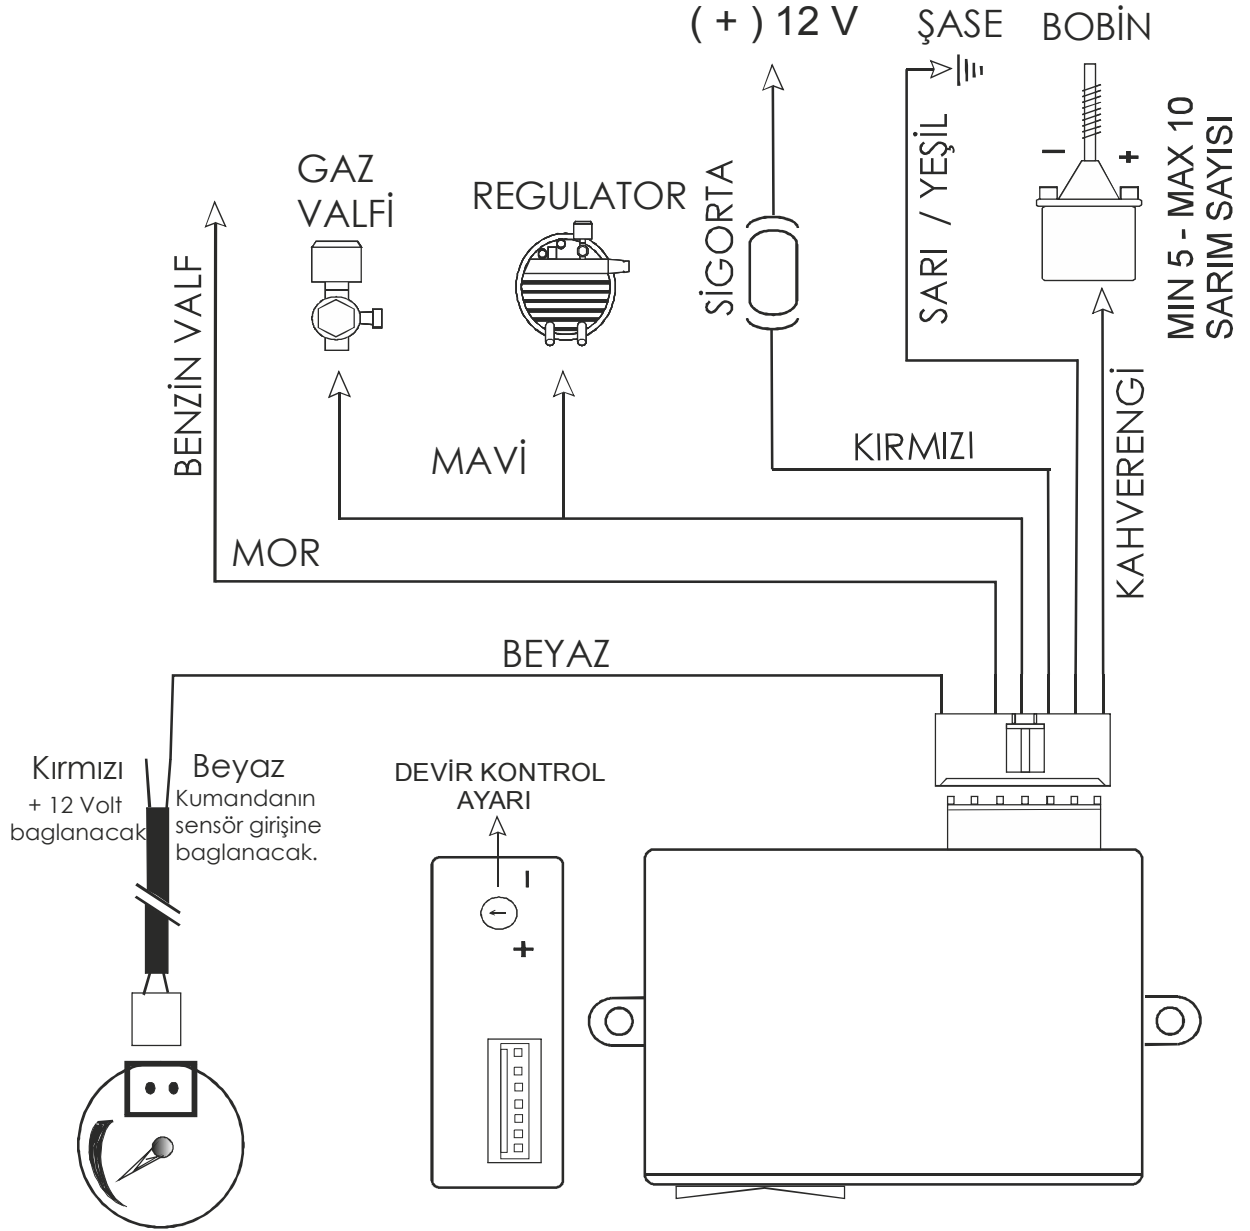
( + ) 12 V

ŞASE

BOBİN

GAZ VALFİ

REGULATOR

SİGORTA

SARI / YEŞİL

MIN 5 - MAX 10 SARIM SAYISI

BENZİN VALF

MAVİ

KIRMIZI

KAHVERENGİ

MOR

BEYAZ

Kırmızı
+ 12 Volt baglanacak

Beyaz
Kumandanın sensör girişine baglanacak.

DEVİR KONTROL AYARI

I

+